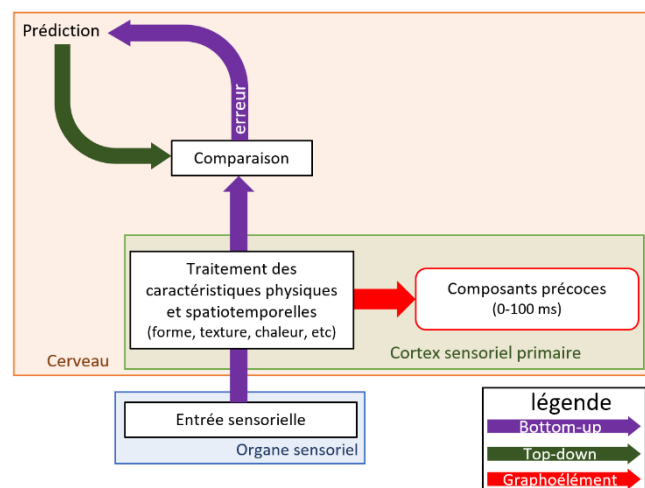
Prédiction

erreur

Comparaison

Traitement des caractéristiques physiques et spatiotemporelles (forme, texture, chaleur, etc)

Composants précoces (0-100 ms)

Cerveau

Cortex sensoriel primaire

Entrée sensorielle

Organe sensoriel

légende

Bottom-up

Top-down

Graphoélément